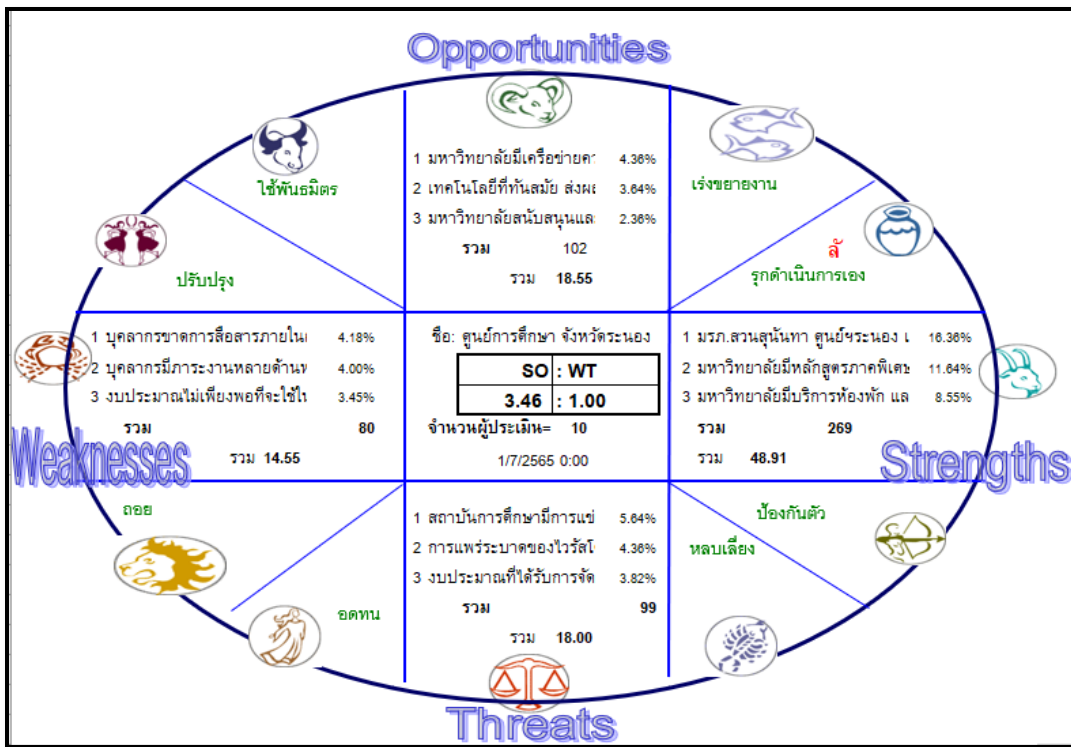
Opportunities

ใช้พันธมิตร

1 มหาวิทยาลัยมีเครือข่ายค 4.36%
2 เทคโนโลยีที่ทันสมัย ส่งผ 3.64%
3 มหาวิทยาลัยสนับสนุนแล 2.36%
รวม 102
รวม 18.55

เร่งขยายงาน

ลั
รุกดำเนินการเอง

ปรับปรุง

1 บุคลากรขาดการสื่อสารภายใน 4.18%
2 บุคลากรมีภาระงานหลายด้าน 4.00%
3 งบประมาณไม่เพียงพอที่จะใช้ใ 3.45%
รวม 80
รวม 14.55

Weaknesses

ชื่อ: ศูนย์การศึกษา จังหวัดระนอง

| SO | : WT |
|---|---|
| 3.46 | : 1.00 |

จำนวนผู้ประเมิน= 10
1/7/2565 0:00

1 มรภ.สวนสุนันทา ศูนย์ฯระนอง 16.36%
2 มหาวิทยาลัยมีหลักสูตรภาคพิเศษ 11.64%
3 มหาวิทยาลัยมีบริการห้องพัก แล 8.55%
รวม 269
รวม 48.91

Strengths

ถอย

1 สถาบันการศึกษามีการแข่ 5.64%
2 การแพร่ระบาดของไวรัสโ 4.36%
3 งบประมาณที่ได้รับการจัด 3.82%
รวม 99
รวม 18.00

ป้องกันตัว
หลบเลี่ยง

อดทน

Threats